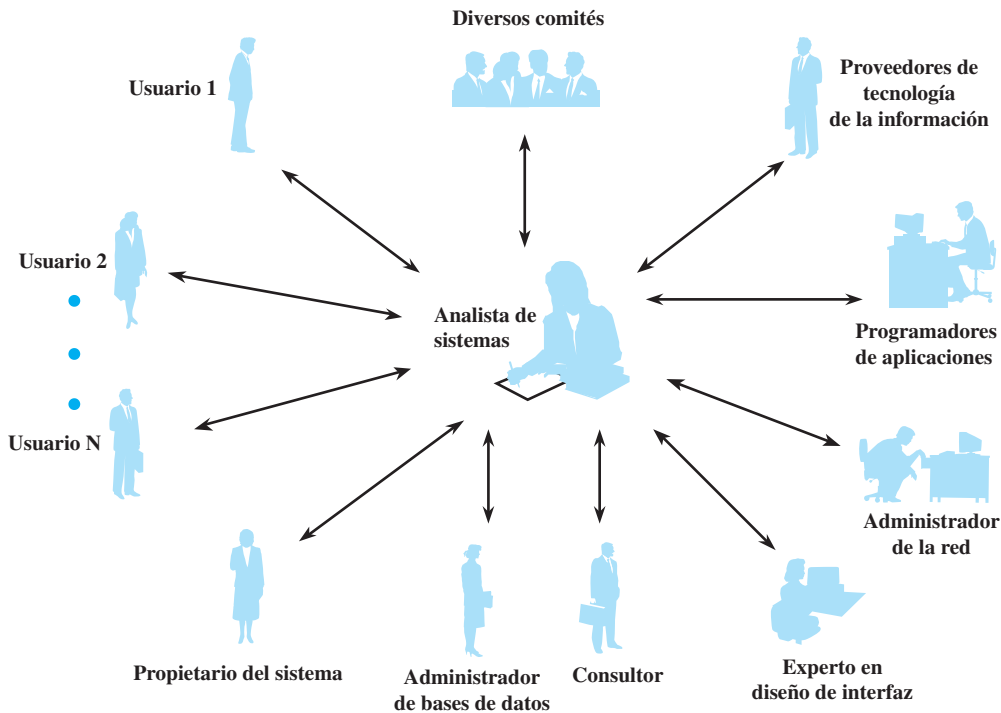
Diversos comités

Usuario 1

Proveedores de tecnología de la información

Usuario 2

Analista de sistemas

Programadores de aplicaciones

Usuario N

Administrador de la red

Propietario del sistema

Administrador de bases de datos

Consultor

Experto en diseño de interfaz